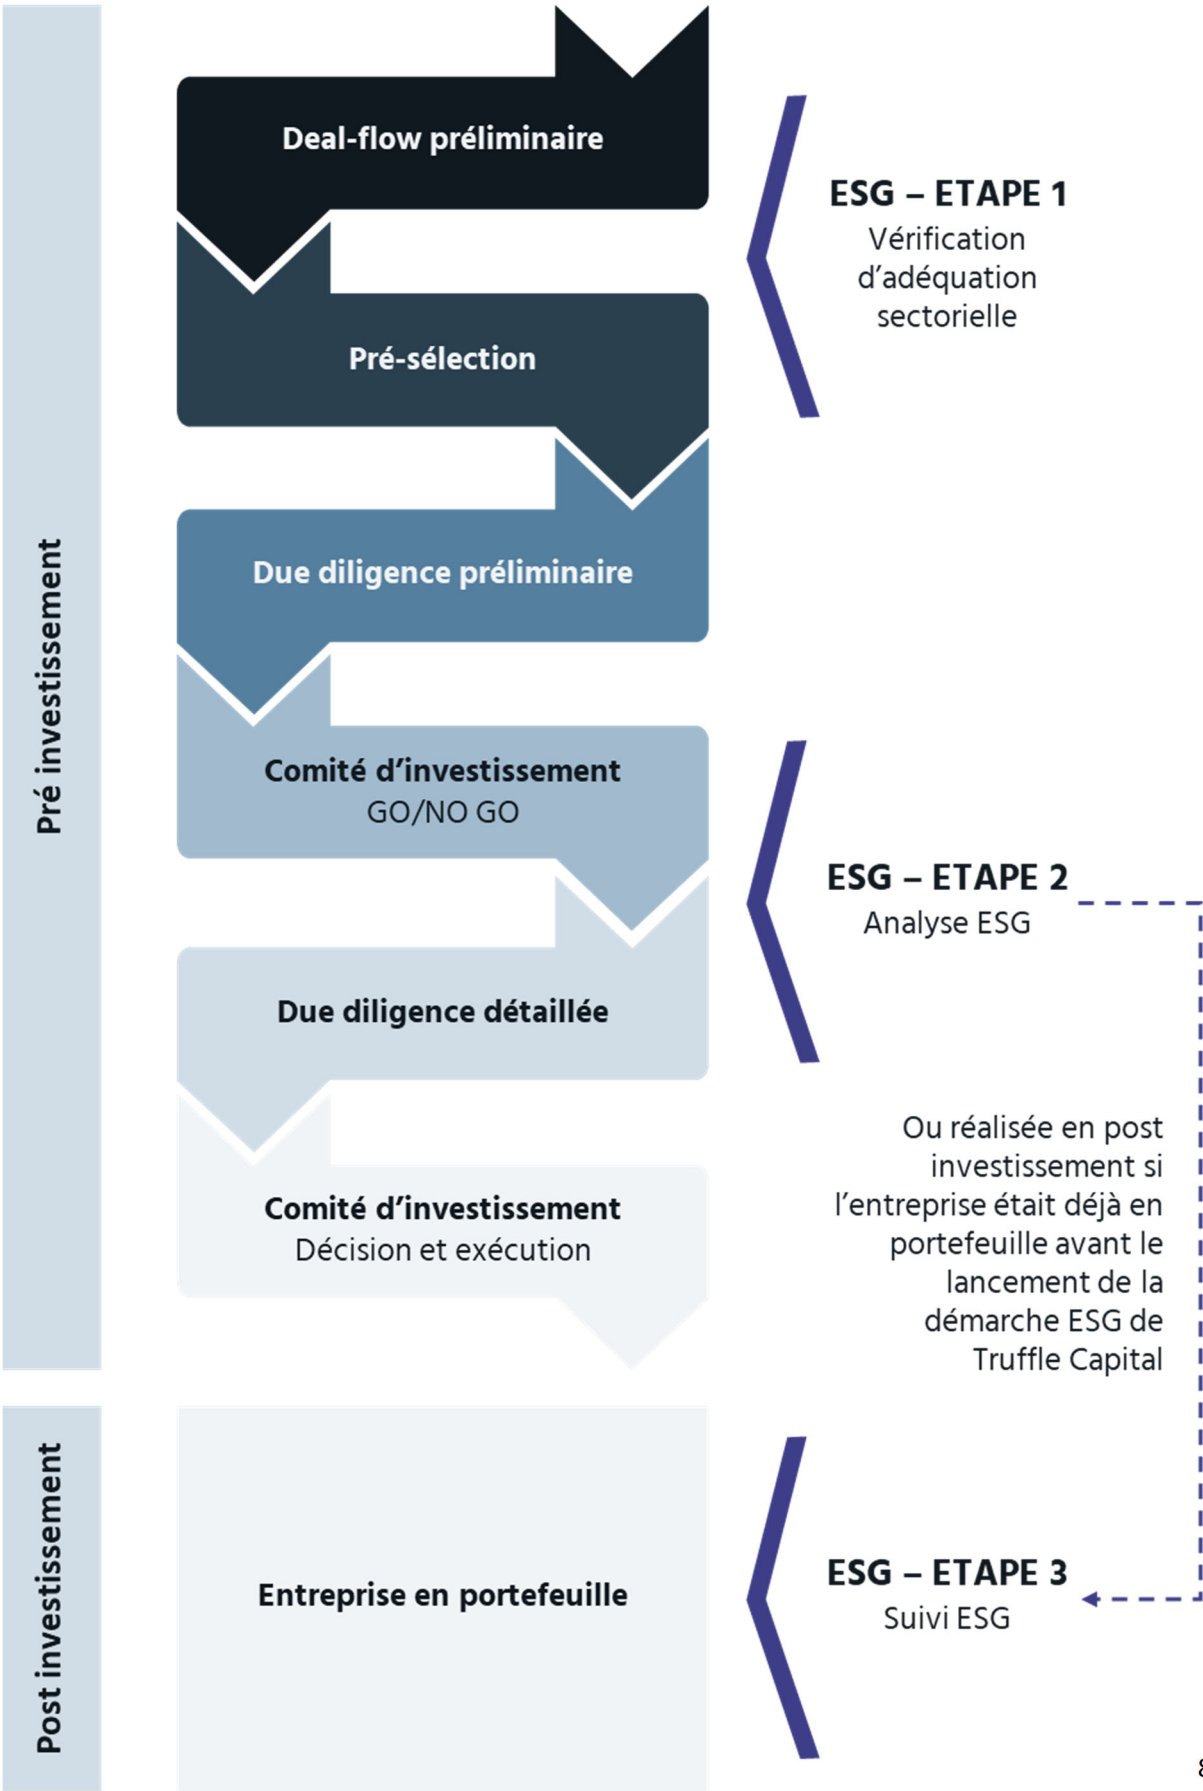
Pré investissement

Deal-flow préliminaire

Pré-sélection

Due diligence préliminaire

Comité d'investissement
GO/NO GO

Due diligence détaillée

Comité d'investissement
Décision et exécution

Post investissement

Entreprise en portefeuille

ESG – ETAPE 1
Vérification d'adéquation sectorielle

ESG – ETAPE 2
Analyse ESG

Ou réalisée en post investissement si l'entreprise était déjà en portefeuille avant le lancement de la démarche ESG de Truffle Capital

ESG – ETAPE 3
Suivi ESG

8